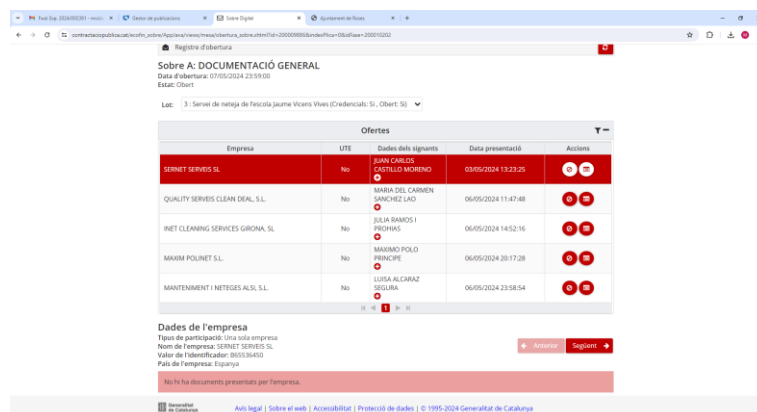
Fwd: Exp. 2024/000381 - escol... | Gestor de publicacions | Sobre Digital | Ajuntament de Roses

contractaciopublica.cat/ecofin_sobre/AppJava/views/mesa/obertura_sobre.xhtml?id=200009886&indexPlica=0&idFase=200010202

Registre d'obertura

Sobre A: DOCUMENTACIÓ GENERAL
Data d'obertura: 07/05/2024 23:59:00
Estat: Obert

Lot: 3 : Servei de neteja de l'escola Jaume Vicens Vives (Credencials: Sí , Obert: Sí)

Ofertes

| Empresa | UTE | Dades dels signants | Data presentació | Accions |
|---|---|---|---|---|
| SERNET SERVEIS SL | No | JUAN CARLOS CASTILLO MORENO | 03/05/2024 13:23:25 | |
| QUALITY SERVEIS CLEAN DEAL, S.L. | No | MARIA DEL CARMEN SANCHEZ LAO | 06/05/2024 11:47:48 | |
| INET CLEANING SERVICES GIRONA, SL | No | JULIA RAMOS I PROHIAS | 06/05/2024 14:52:16 | |
| MAXIM POLINET S.L. | No | MAXIMO POLO PRINCIPE | 06/05/2024 20:17:28 | |
| MANTENIMENT I NETEGES ALSI, S.L. | No | LUISA ALCARAZ SEGURA | 06/05/2024 23:58:54 | |

1

Dades de l'empresa
Tipus de participació: Una sola empresa
Nom de l'empresa: SERNET SERVEIS SL
Valor de l'identificador: B65536450
País de l'empresa: Espanya

Anterior | Següent

No hi ha documents presentats per l'empresa.

Generalitat de Catalunya | Avís legal | Sobre el web | Accessibilitat | Protecció de dades | © 1995-2024 Generalitat de Catalunya